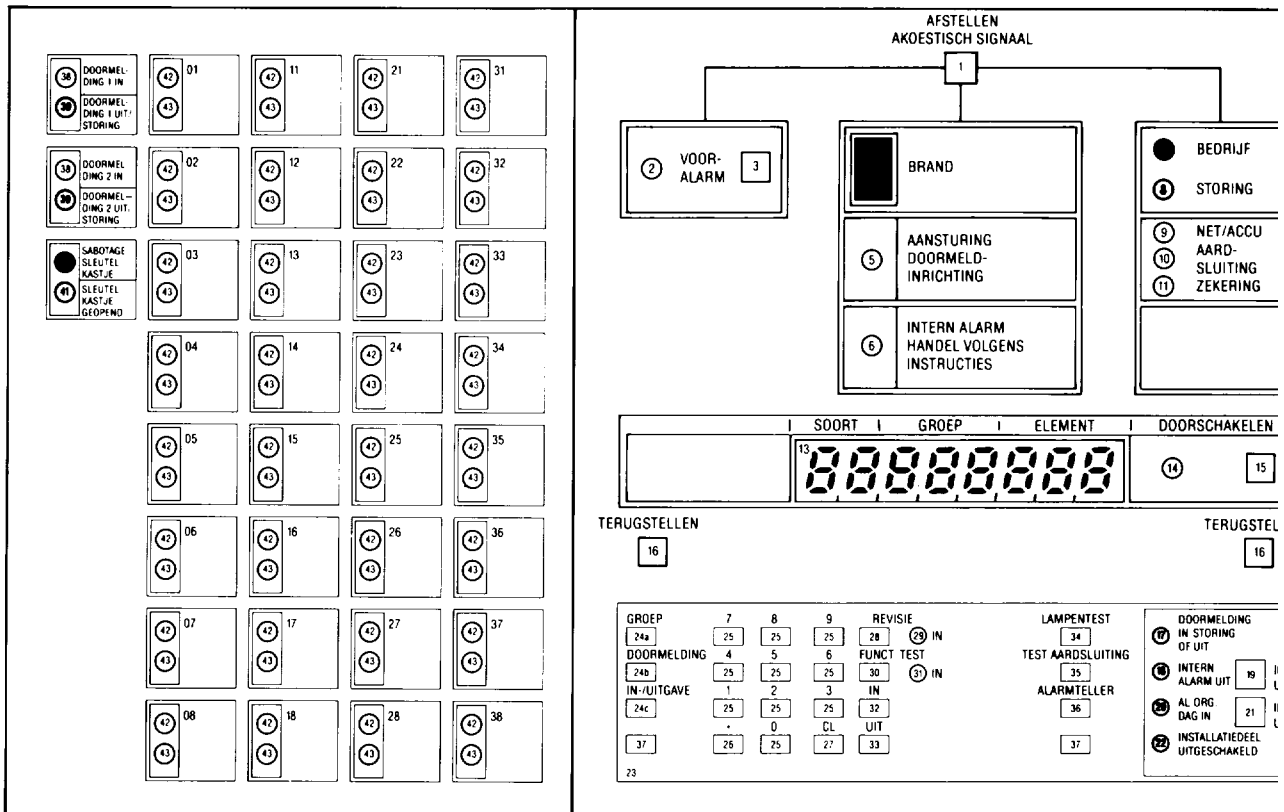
38 DOORMELDING 1 IN
39 DOORMELDING 1 UIT/STORING

38 DOORMELDING 2 IN
39 DOORMELDING 2 UIT/STORING

SABOTAGE SLEUTEL KASTJE
41 SLEUTEL KASTJE GEOPEND

42 43 01
42 43 02
42 43 03
42 43 04
42 43 05
42 43 06
42 43 07
42 43 08

42 43 11
42 43 12
42 43 13
42 43 14
42 43 15
42 43 16
42 43 17
42 43 18

42 43 21
42 43 22
42 43 23
42 43 24
42 43 25
42 43 26
42 43 27
42 43 28

42 43 31
42 43 32
42 43 33
42 43 34
42 43 35
42 43 36
42 43 37
42 43 38

AFSTELLEN
AKOESTISCH SIGNAAL
1

2 VOOR-ALARM 3

BRAND

5 AANSTURING DOORMELD-INRICHTING

6 INTERN ALARM HANDEL VOLGENS INSTRUCTIES

BEDRIJF
8 STORING

9 NET/ACCU
10 AARD-SLUITING
11 ZEKERING

SOORT | GROEP | ELEMENT | DOORSCHAKELEN
13 88888888
14 15

TERUGSTELLEN
16

TERUGSTEL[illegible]
16

GROEP
24a
DOORMELDING
24b
IN-/UITGAVE
24c
37

7 8 9 REVISIE
25 25 25 28 29 IN
4 5 6 FUNCT TEST
25 25 25 30 31 IN
1 2 3 IN
25 25 25 32
· 0 CL UIT
26 25 27 33

LAMPENTEST
34
TEST AARDSLUITING
35
ALARMTELLER
36
37

23

17 DOORMELDING IN STORING OF UIT
18 INTERN ALARM UIT 19 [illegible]
20 AL ORG DAG IN 21 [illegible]
22 INSTALLATIEDEEL UITGESCHAKELD